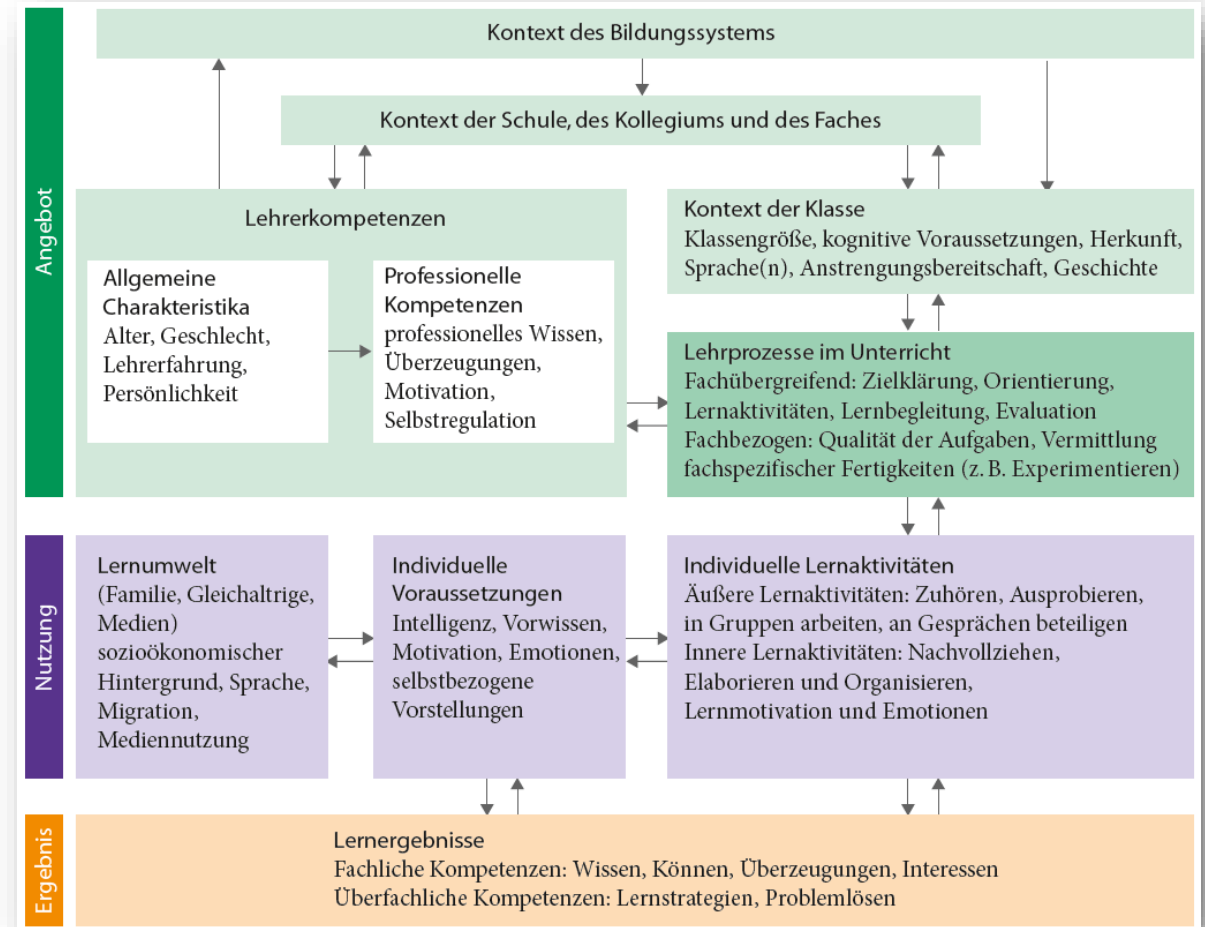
Angebot

Kontext des Bildungssystems

Kontext der Schule, des Kollegiums und des Faches

Lehrerkompetenzen

Allgemeine Charakteristika
Alter, Geschlecht, Lehrerfahrung, Persönlichkeit

Professionelle Kompetenzen
professionelles Wissen, Überzeugungen, Motivation, Selbstregulation

Kontext der Klasse
Klassengröße, kognitive Voraussetzungen, Herkunft, Sprache(n), Anstrengungsbereitschaft, Geschichte

Lehrprozesse im Unterricht
Fachübergreifend: Zielklärung, Orientierung, Lernaktivitäten, Lernbegleitung, Evaluation
Fachbezogen: Qualität der Aufgaben, Vermittlung fachspezifischer Fertigkeiten (z. B. Experimentieren)

Nutzung

Lernumwelt
(Familie, Gleichaltrige, Medien) sozioökonomischer Hintergrund, Sprache, Migration, Mediennutzung

Individuelle Voraussetzungen
Intelligenz, Vorwissen, Motivation, Emotionen, selbstbezogene Vorstellungen

Individuelle Lernaktivitäten
Äußere Lernaktivitäten: Zuhören, Ausprobieren, in Gruppen arbeiten, an Gesprächen beteiligen
Innere Lernaktivitäten: Nachvollziehen, Elaborieren und Organisieren, Lernmotivation und Emotionen

Ergebnis

Lernergebnisse
Fachliche Kompetenzen: Wissen, Können, Überzeugungen, Interessen
Überfachliche Kompetenzen: Lernstrategien, Problemlösen